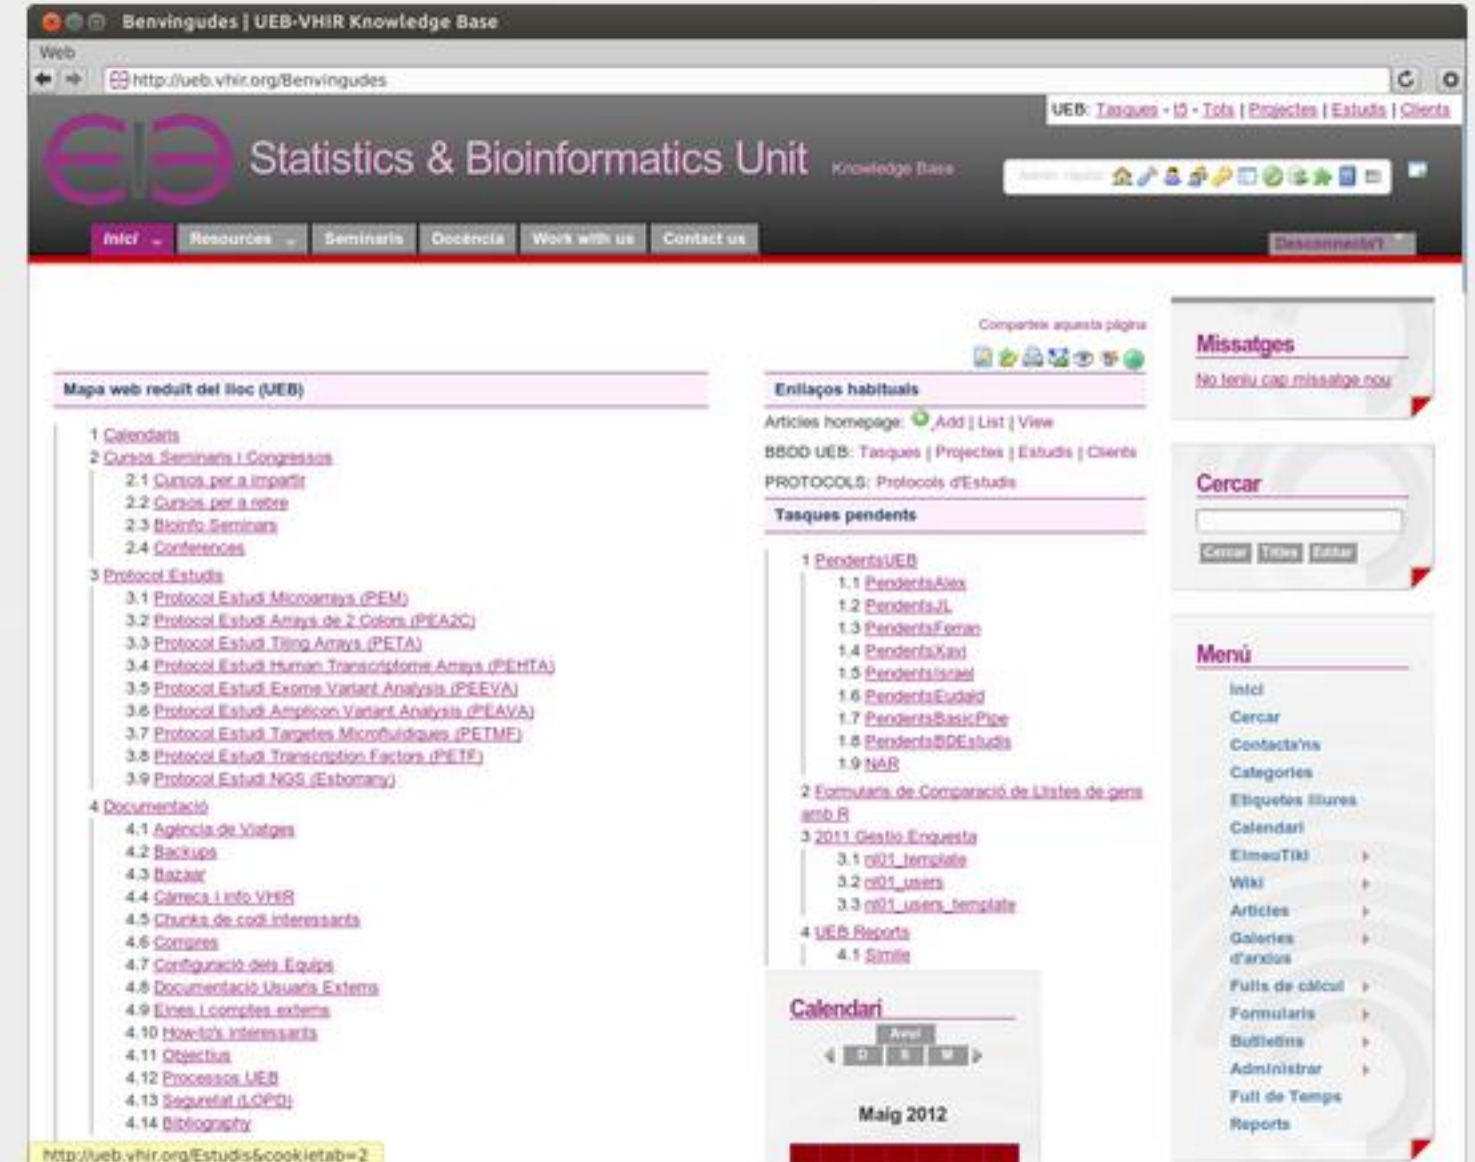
Benvingudes | UEB-VHIR Knowledge Base

Web

http://ueb.vhir.org/Benvingudes

UEB: Tasques - t5 - Tots | Projectes | Estudis | Clients

Statistics & Bioinformatics Unit Knowledge Base

Inici Resources Seminaris Docència Work with us Contact us

Desconnecta't

Comparteix aquesta pàgina

Mapa web reduït del lloc (UEB)

1 Calendaris
2 Cursos Seminaris i Congressos
2.1 Cursos per a impartir
2.2 Cursos per a rebre
2.3 Bioinfo Seminars
2.4 Conferences
3 Protocol Estudis
3.1 Protocol Estudi Microarrays (PEM)
3.2 Protocol Estudi Arrays de 2 Colors (PEA2C)
3.3 Protocol Estudi Tiling Arrays (PETA)
3.4 Protocol Estudi Human Transcriptome Arrays (PEHTA)
3.5 Protocol Estudi Exome Variant Analysis (PEEVA)
3.6 Protocol Estudi Amplicon Variant Analysis (PEAVA)
3.7 Protocol Estudi Targetes Microfluidiques (PETMF)
3.8 Protocol Estudi Transcription Factors (PETF)
3.9 Protocol Estudi NGS (Esborrany)
4 Documentació
4.1 Agència de Viatges
4.2 Backups
4.3 Bazaar
4.4 Càmera i info VHIR
4.5 Chunks de codi interessants
4.6 Compres
4.7 Configuració dels Equips
4.8 Documentació Usuaris Externs
4.9 Eines i comptes externs
4.10 How-to's interessants
4.11 Objectius
4.12 Processos UEB
4.13 Seguretat (LOPD)
4.14 Bibliography

Enllaços habituals

Articles homepage: Add | List | View

BBDD UEB: Tasques | Projectes | Estudis | Clients

PROTOCOLS: Protocols d'Estudis

Tasques pendents

1 PendentsUEB
1.1 PendentsAlex
1.2 PendentsJL
1.3 PendentsFerran
1.4 PendentsXavi
1.5 PendentsIsrael
1.6 PendentsEudald
1.7 PendentsBasicPipe
1.8 PendentsBDEstudis
1.9 NAR
2 Formularis de Comparació de Llistes de gens amb R
3 2011 Gestio Enquesta
3.1 nl01_template
3.2 nl01_users
3.3 nl01_users_template
4 UEB Reports
4.1 Simile

Calendari

Avui

D S M

Maig 2012

Missatges

No teniu cap missatge nou

Cercar

Cercar Títol Editar

Menú

Inici
Cercar
Contacta'ns
Categories
Etiquetes lliures
Calendari
ElmeuTiki
Wiki
Articles
Galeries d'arxius
Fulls de càlcul
Formularis
Butlletins
Administrar
Full de Temps
Reports

http://ueb.vhir.org/Estudis&cookietab=2